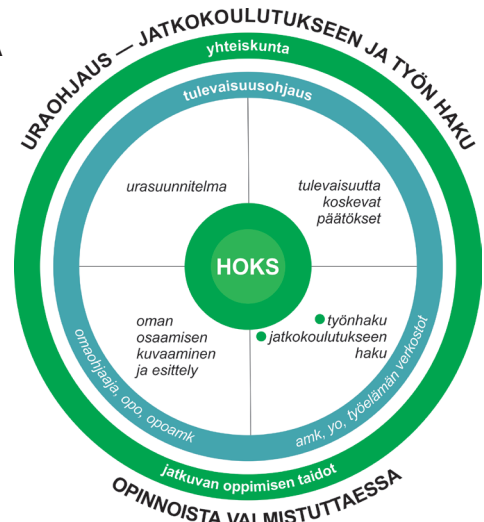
A

URAOHJAUS — JATKOKOULUTUKSEEN JA TYÖN HAKU

yhteiskunta

tulevaisuusohjaus

urasuunnitelma

tulevaisuutta koskevat päätökset

HOKS

oman osaamisen kuvaaminen ja esittely

työnhaku

jatkokoulutukseen haku

omaohjaaja, opo, opoamk

amk, yo, työelämän verkostot

jatkuvan oppimisen taidot

OPINNOISTA VALMISTUTTAESSA